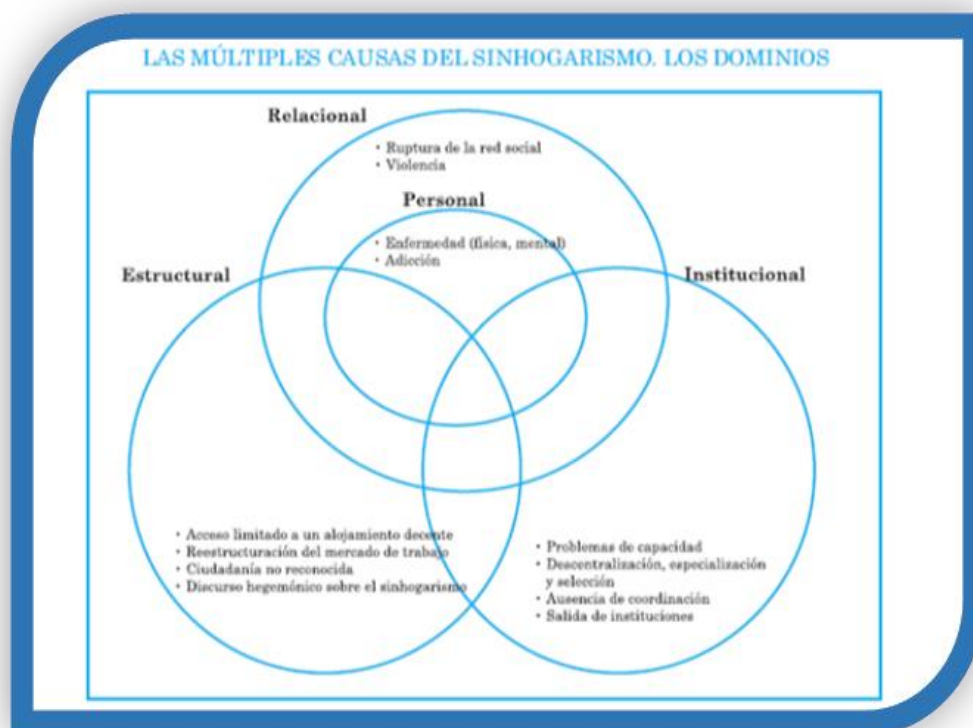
LAS MÚLTIPLES CAUSAS DEL SINHOGARISMO. LOS DOMINIOS

Relacional

· Ruptura de la red social
· Violencia

Personal

· Enfermedad (física, mental)
· Adicción

Estructural

Institucional

· Acceso limitado a un alojamiento decente
· Reestructuración del mercado de trabajo
· Ciudadanía no reconocida
· Discurso hegemónico sobre el sinhogarismo

· Problemas de capacidad
· Descentralización, especialización y selección
· Ausencia de coordinación
· Salida de instituciones